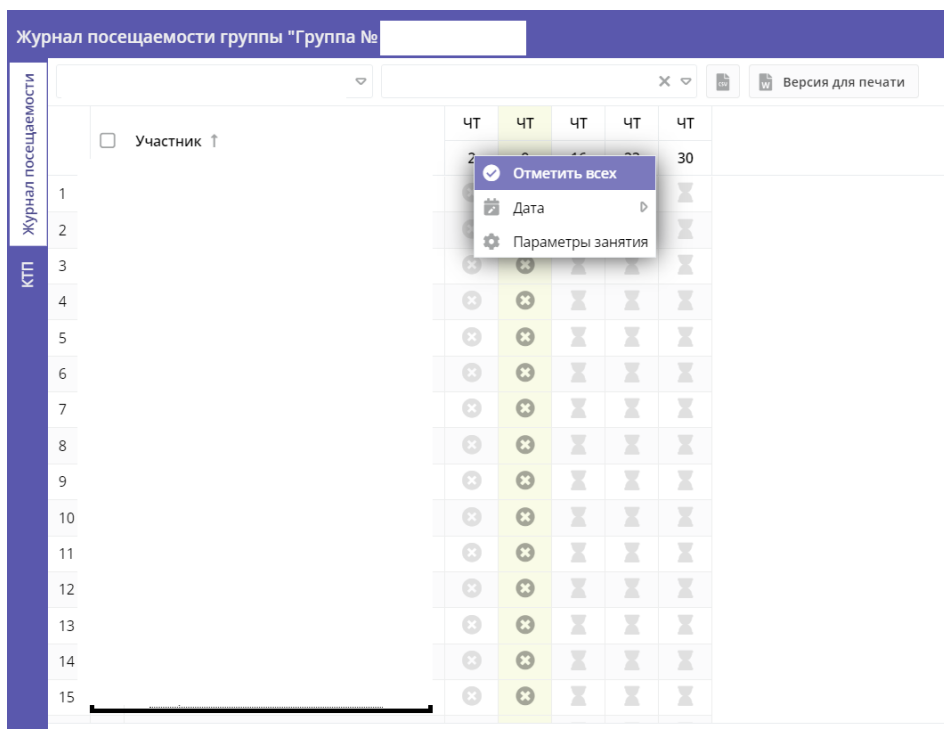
Журнал посещаемости группы "Группа №

Журнал посещаемости

КТП

Версия для печати

Участник ↑

| | ЧТ | ЧТ | ЧТ | ЧТ | ЧТ |
|---|---|---|---|---|---|
| | 2 | 9 | 16 | 23 | 30 |

Отметить всех

Дата

Параметры занятия

1
2
3
4
5
6
7
8
9
10
11
12
13
14
15